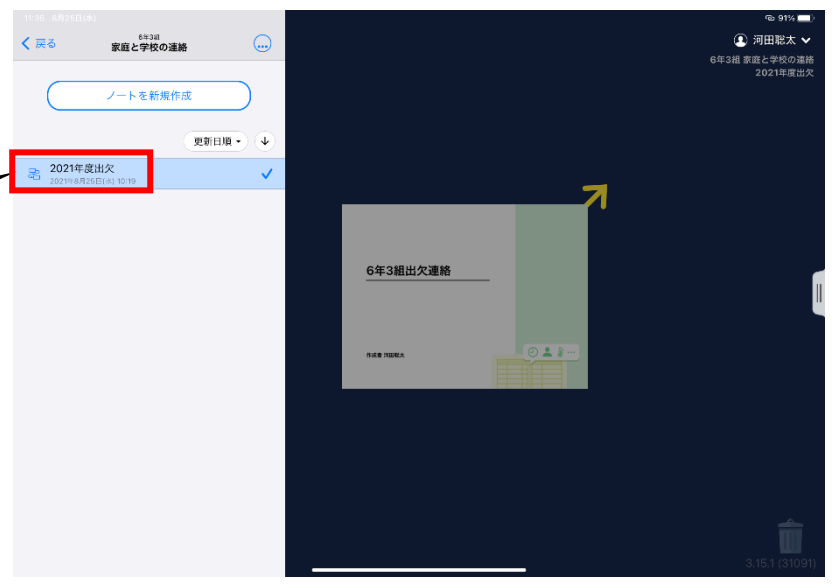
11:36 8月25日(水)

6年3組
家庭と学校の連絡

< 戻る

ノートを新規作成

更新日順 ▾

2021年度出欠
2021年8月25日(水) 10:19

91%

河田聡太

6年3組 家庭と学校の連絡
2021年度出欠

6年3組出欠連絡

作成者 河田聡太

3.15.1 (31091)